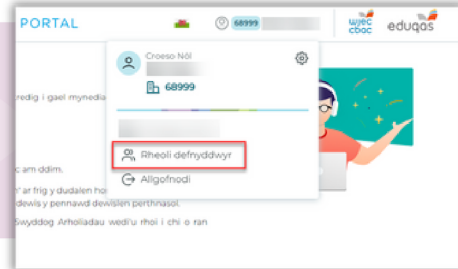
PORTAL

68999

wjec cbac

eduqas

Croeso Nôl

68999

Rheoli defnyddwyr

Allgofnodi

redig i gael mynedia

c am ddim.

' ar frig y dudalen ho

dewis y pennawd dewislen perthnasol.

Swyddog Arholiadau wedi'u rhoi i chi o ran